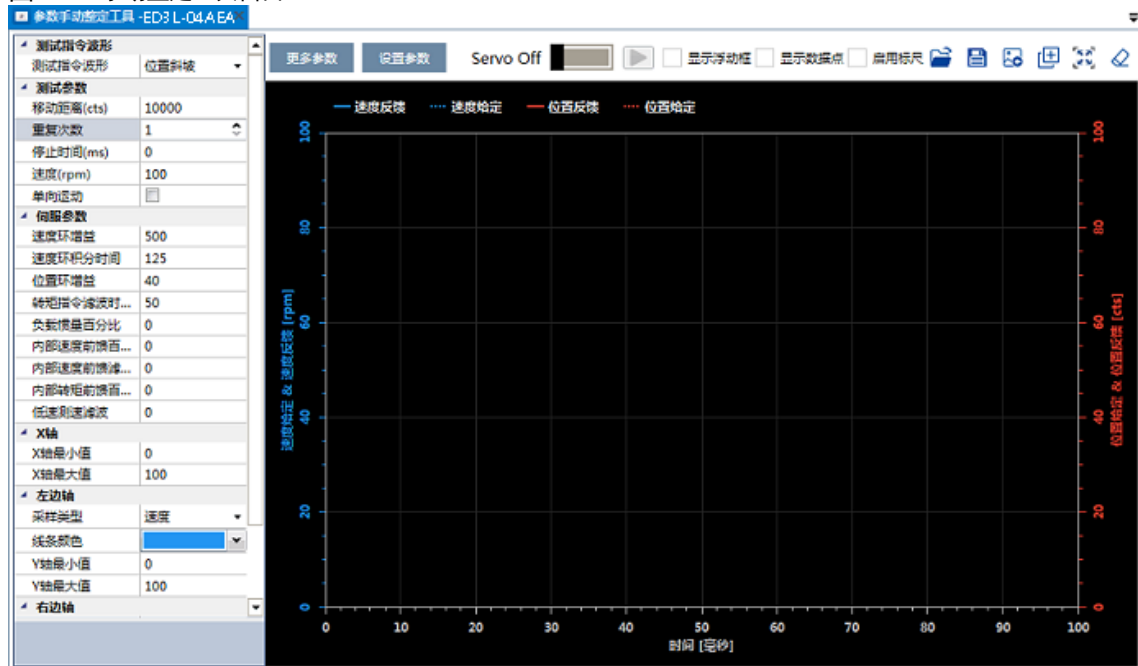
参数手动整定工具 -ED3L-04AEA

测试指令波形
测试指令波形 | 位置斜坡
测试参数
移动距离(cts) | 10000
重复次数 | 1
停止时间(ms) | 0
速度(rpm) | 100
单向运动 |
伺服参数
速度环增益 | 500
速度环积分时间 | 125
位置环增益 | 40
转矩指令滤波时... | 50
负载惯量百分比 | 0
内部速度前馈百... | 0
内部速度前馈滤... | 0
内部转矩前馈百... | 0
低速测速滤波 | 0
X轴
X轴最小值 | 0
X轴最大值 | 100
左边轴
采样类型 | 速度
线条颜色 |
Y轴最小值 | 0
Y轴最大值 | 100
右边轴

更多参数 设置参数 Servo Off 显示浮动框 显示数据点 启用标尺

速度反馈 速度给定 位置反馈 位置给定

速度给定 & 速度反馈 [rpm]
100 80 60 40 20 0

位置给定 & 位置反馈 [cts]
100 80 60 40 20 0

0 10 20 30 40 50 60 70 80 90 100
时间 [毫秒]